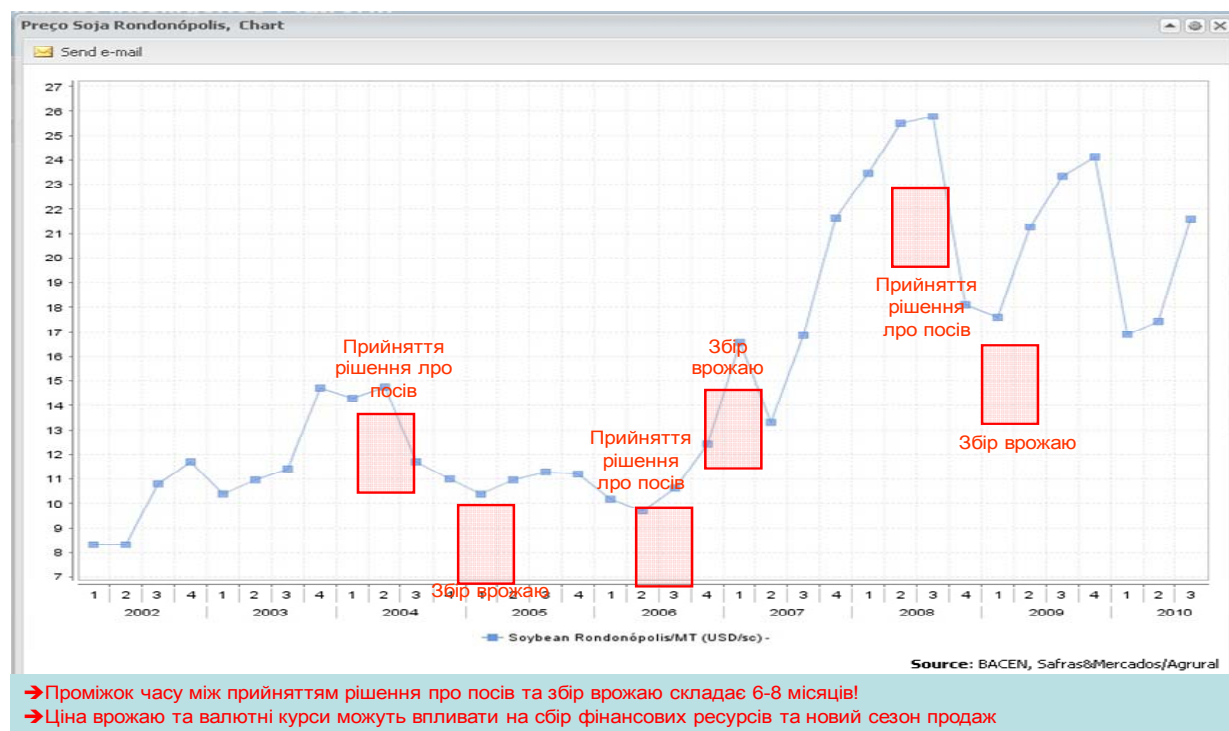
Preço Soja Rondonópolis, Chart

Send e-mail

27
26
25
24
23
22
21
20
19
18
17
16
15
14
13
12
11
10
9
8
7

Прийняття рішення лро посів

Збір врожаю

Прийняття рішення лро посів

Збір врожаю

Прийняття рішення лро посів

Збір врожаю

1 2 3 4 1 2 3 4 1 2 3 4 1 2 3 4 1 2 3 4 1 2 3 4 1 2 3 4 1 2 3 4 1 2 3
2002 2003 2004 2005 2006 2007 2008 2009 2010

Soybean Rondonópolis/MT (USD/sc) -

Source: BACEN, Safras&Mercados/Agrural

➔Проміжок часу між прийняттям рішення про посів та збір врожаю складає 6-8 місяців!
➔Ціна врожаю та валютні курси можуть впливати на сбір фінансових ресурсів та новий сезон продаж